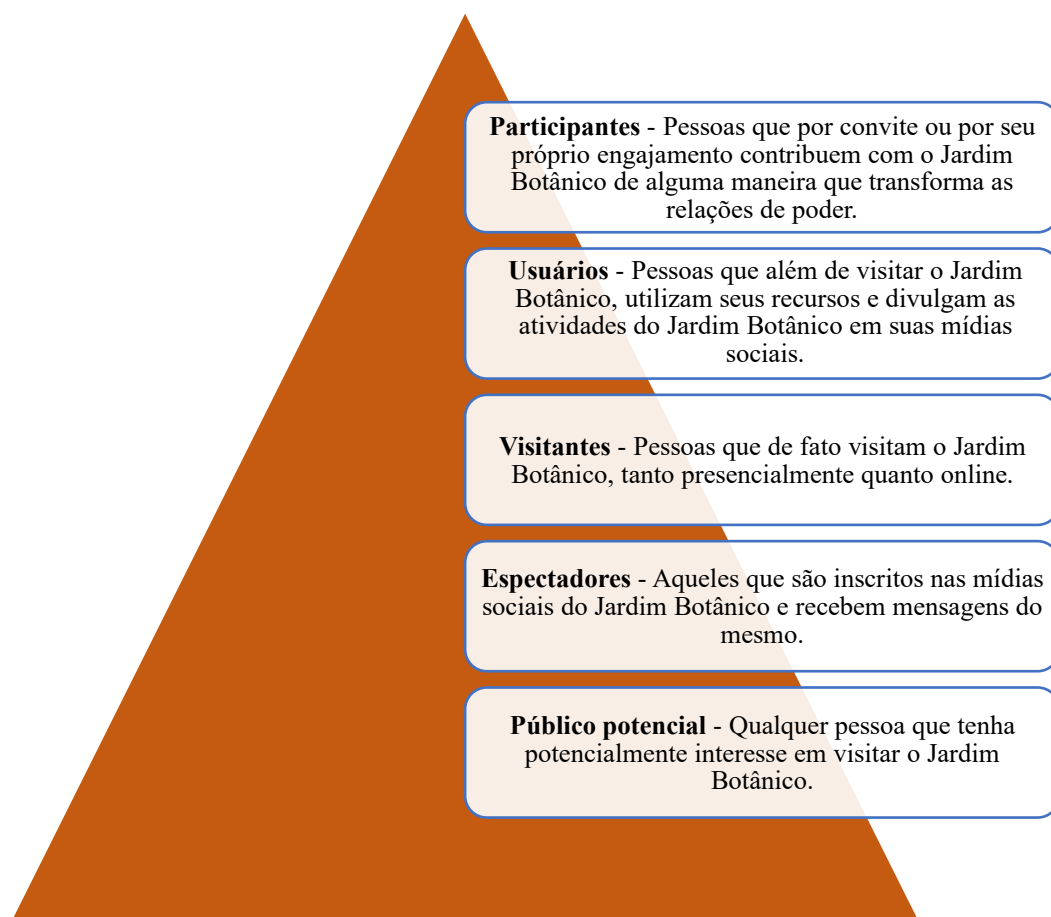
**Participantes** - Pessoas que por convite ou por seu próprio engajamento contribuem com o Jardim Botânico de alguma maneira que transforma as relações de poder.

**Usuários** - Pessoas que além de visitar o Jardim Botânico, utilizam seus recursos e divulgam as atividades do Jardim Botânico em suas mídias sociais.

**Visitantes** - Pessoas que de fato visitam o Jardim Botânico, tanto presencialmente quanto online.

**Espectadores** - Aqueles que são inscritos nas mídias sociais do Jardim Botânico e recebem mensagens do mesmo.

**Público potencial** - Qualquer pessoa que tenha potencialmente interesse em visitar o Jardim Botânico.